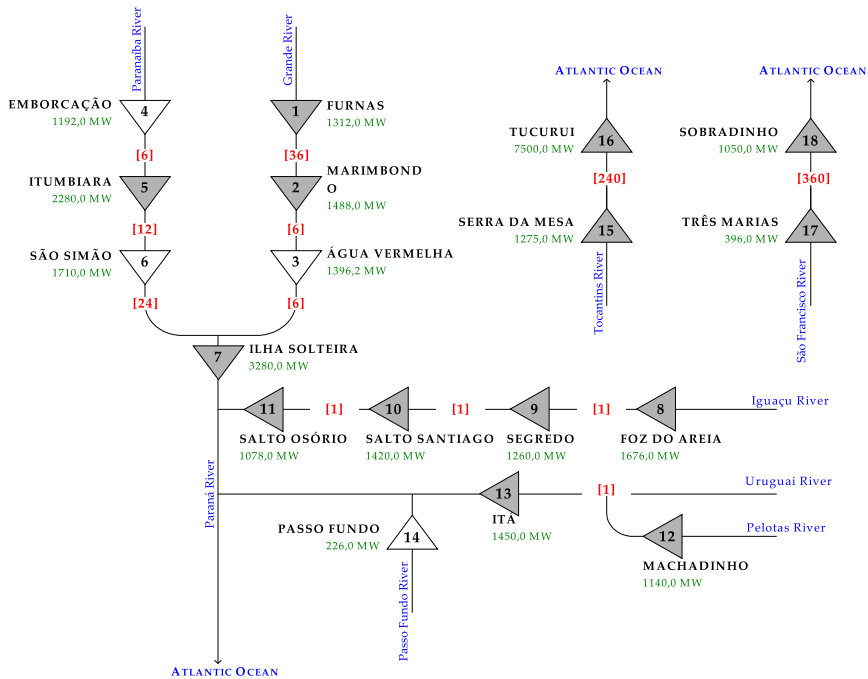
Paranaíba River

Grande River

Atlantic Ocean

Atlantic Ocean

EMBORCAÇÃO
1192,0 MW
4

1
FURNAS
1312,0 MW

TUCURUI
7500,0 MW
16

SOBRADINHO
1050,0 MW
18

[6]

[36]

[240]

[360]

ITUMBIARA
2280,0 MW
5

2
MARIMBONDO
1488,0 MW

SERRA DA MESA
1275,0 MW
15

TRÊS MARIAS
396,0 MW
17

[12]

[6]

SÃO SIMÃO
1710,0 MW
6

3
ÁGUA VERMELHA
1396,2 MW

Tocantins River

São Francisco River

[24]

[6]

7
ILHA SOLTEIRA
3280,0 MW

11
[1]
10
[1]
9
[1]
8
Iguaçu River

SALTO OSÓRIO
1078,0 MW

SALTO SANTIAGO
1420,0 MW

SEGREDO
1260,0 MW

FOZ DO AREIA
1676,0 MW

Paraná River

13
[1]
Uruguai River

PASSO FUNDO
226,0 MW
14

ITÁ
1450,0 MW

12
Pelotas River

MACHADINHO
1140,0 MW

Passo Fundo River

Atlantic Ocean